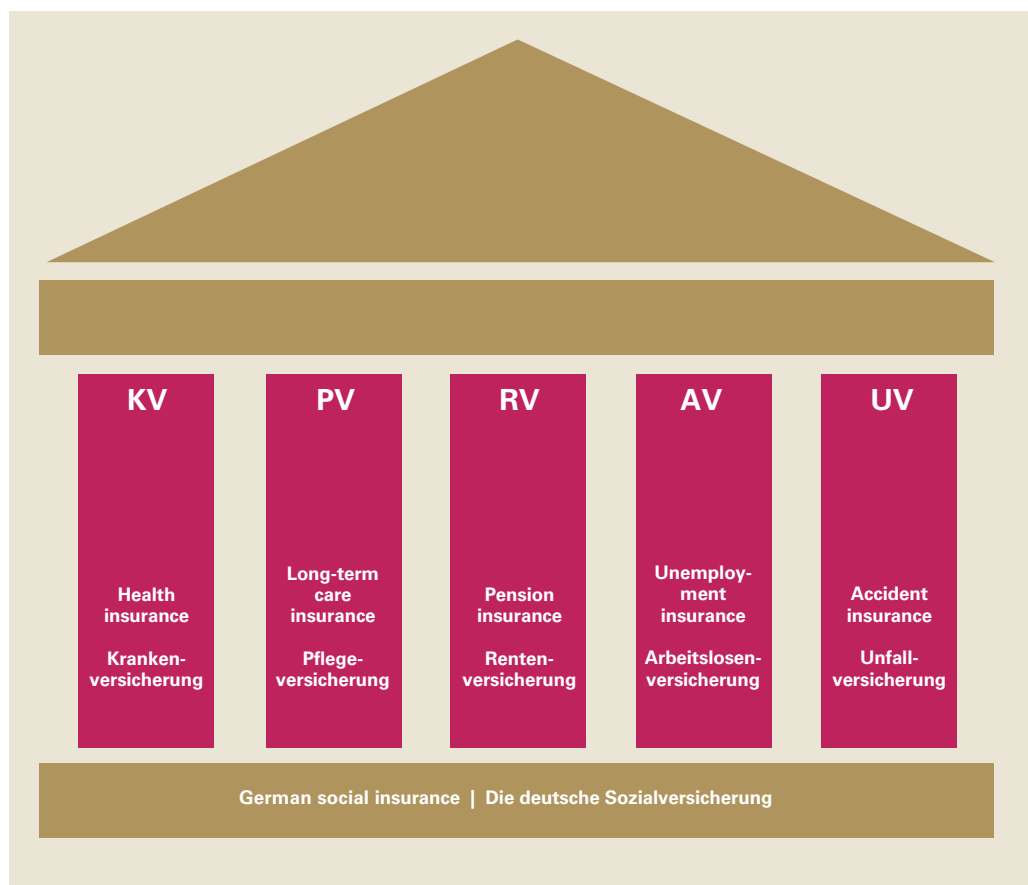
KV

Health insurance

Krankenversicherung

PV

Long-term care insurance

Pflegeversicherung

RV

Pension insurance

Rentenversicherung

AV

Unemployment insurance

Arbeitslosenversicherung

UV

Accident insurance

Unfallversicherung

German social insurance | Die deutsche Sozialversicherung